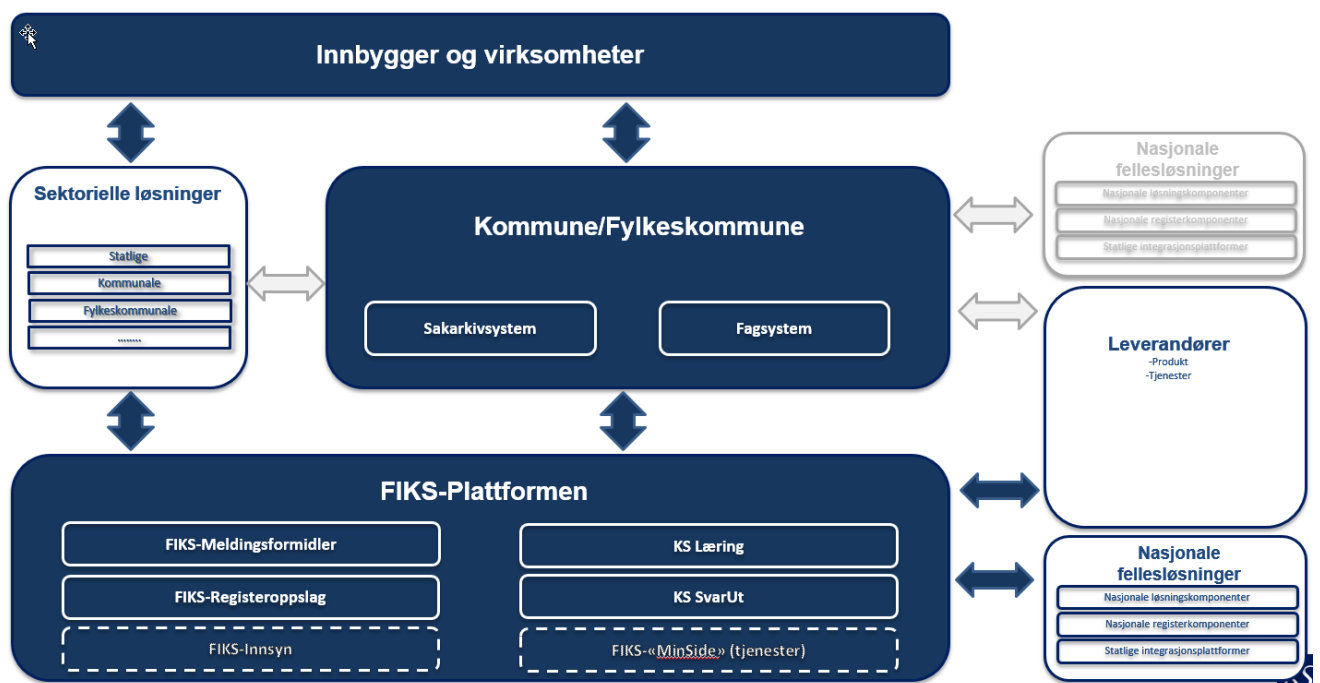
Innbygger og virksomheter

Sektorielle løsninger

Statlige

Kommunale

Fylkeskommunale

........

Kommune/Fylkeskommune

Sakarkivsystem

Fagsystem

Nasjonale fellesløsninger

Nasjonale løsningskomponenter

Nasjonale registerkomponenter

Statlige integrasjonsplattformer

Leverandører
-Produkt
-Tjenester

FIKS-Plattformen

FIKS-Meldingsformidler

FIKS-Registeroppslag

FIKS-Innsyn

KS Læring

KS SvarUt

FIKS-«MinSide» (tjenester)

Nasjonale fellesløsninger

Nasjonale løsningskomponenter

Nasjonale registerkomponenter

Statlige integrasjonsplattformer